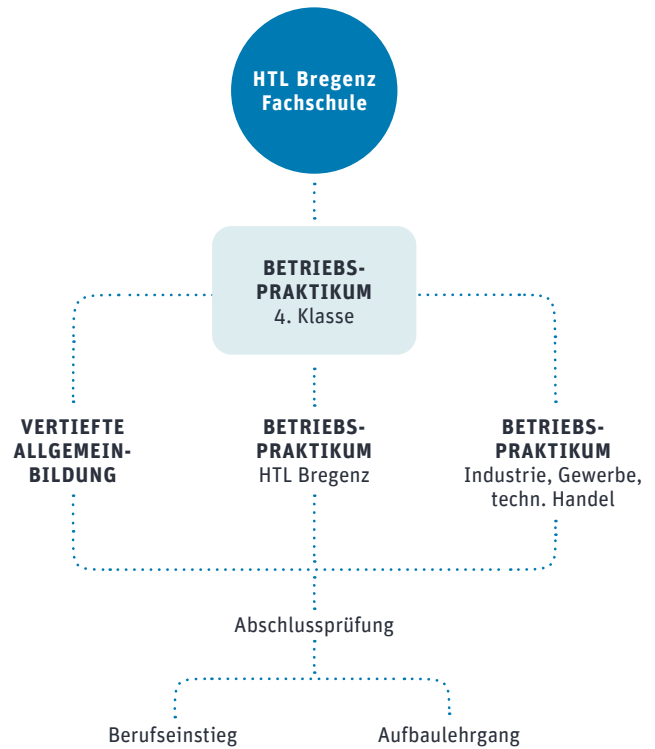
HTL Bregenz Fachschule

BETRIEBSPRAKTIKUM
4. Klasse

VERTIEFTE ALLGEMEINBILDUNG

BETRIEBSPRAKTIKUM
HTL Bregenz

BETRIEBSPRAKTIKUM
Industrie, Gewerbe, techn. Handel

Abschlussprüfung

Berufseinstieg

Aufbaulehrgang